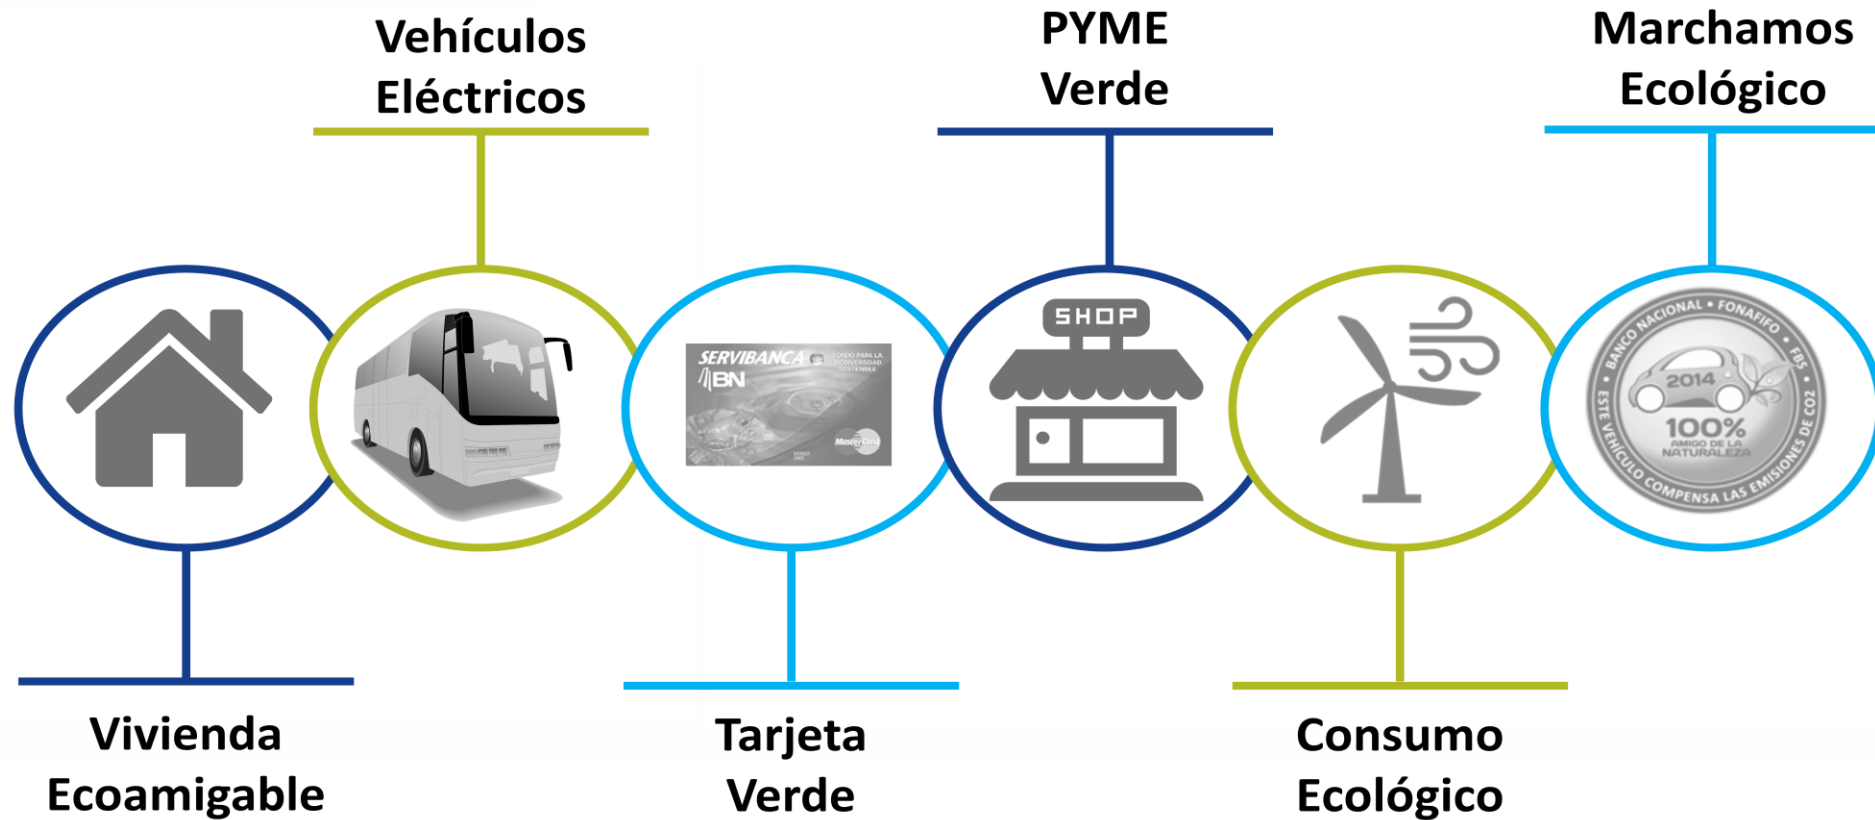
Vehículos Eléctricos

PYME Verde

Marchamos Ecológico

SERVIBANCA
BN
FONDO PARA LA BIODIVERSIDAD SOSTENIBLE
MasterCard

SHOP

BANCO NACIONAL • FONAFIFO • FBS
2014
100%
AMIGO DE LA NATURALEZA
ESTE VEHÍCULO COMPENSA LAS EMISIONES DE CO2

Vivienda Ecoamigable

Tarjeta Verde

Consumo Ecológico